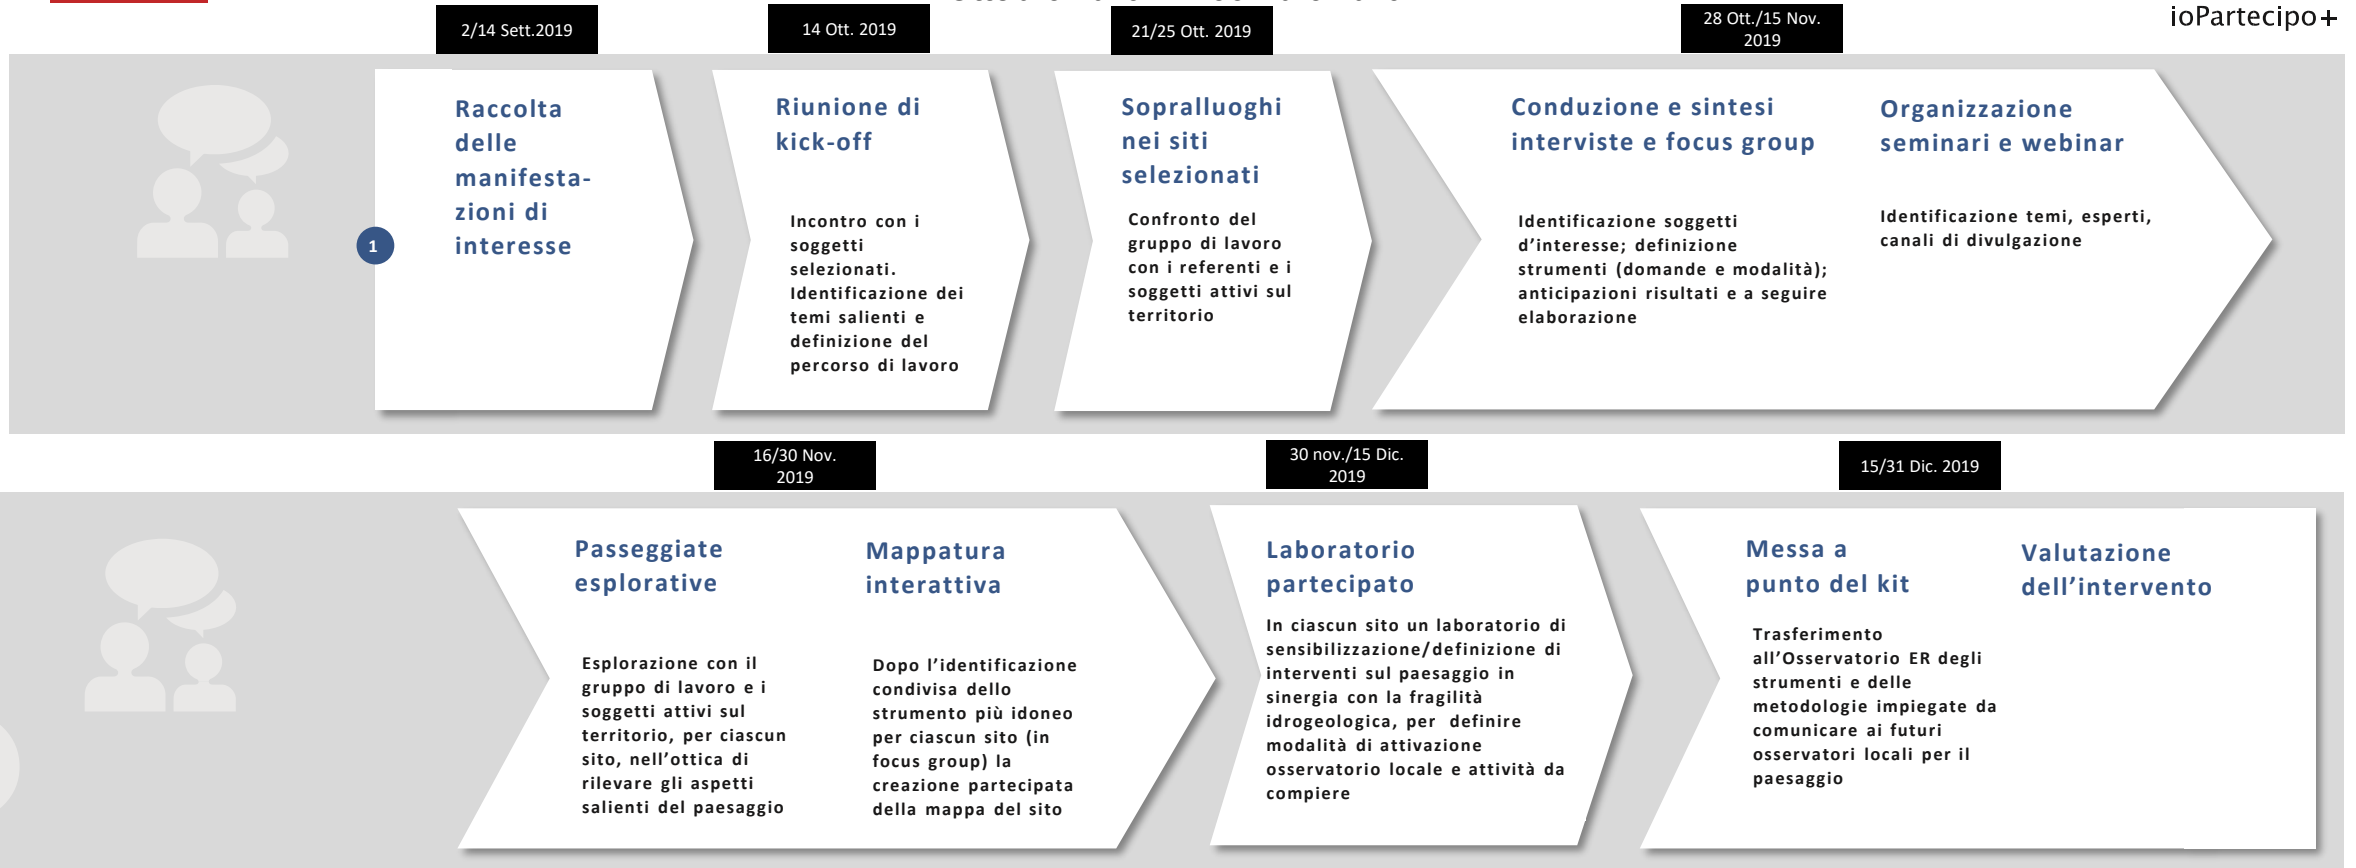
2/14 Sett.2019

14 Ott. 2019

21/25 Ott. 2019

28 Ott./15 Nov. 2019

ioPartecipo+

1

Raccolta delle manifestazioni di interesse

Riunione di kick-off

Incontro con i soggetti selezionati. Identificazione dei temi salienti e definizione del percorso di lavoro

Sopralluoghi nei siti selezionati

Confronto del gruppo di lavoro con i referenti e i soggetti attivi sul territorio

Conduzione e sintesi interviste e focus group

Identificazione soggetti d'interesse; definizione strumenti (domande e modalità); anticipazioni risultati e a seguire elaborazione

Organizzazione seminari e webinar

Identificazione temi, esperti, canali di divulgazione

16/30 Nov. 2019

30 nov./15 Dic. 2019

15/31 Dic. 2019

Passeggiate esplorative

Esplorazione con il gruppo di lavoro e i soggetti attivi sul territorio, per ciascun sito, nell'ottica di rilevare gli aspetti salienti del paesaggio

Mappatura interattiva

Dopo l'identificazione condivisa dello strumento più idoneo per ciascun sito (in focus group) la creazione partecipata della mappa del sito

Laboratorio partecipato

In ciascun sito un laboratorio di sensibilizzazione/definizione di interventi sul paesaggio in sinergia con la fragilità idrogeologica, per definire modalità di attivazione osservatorio locale e attività da compiere

Messa a punto del kit

Trasferimento all'Osservatorio ER degli strumenti e delle metodologie impiegate da comunicare ai futuri osservatori locali per il paesaggio

Valutazione dell'intervento